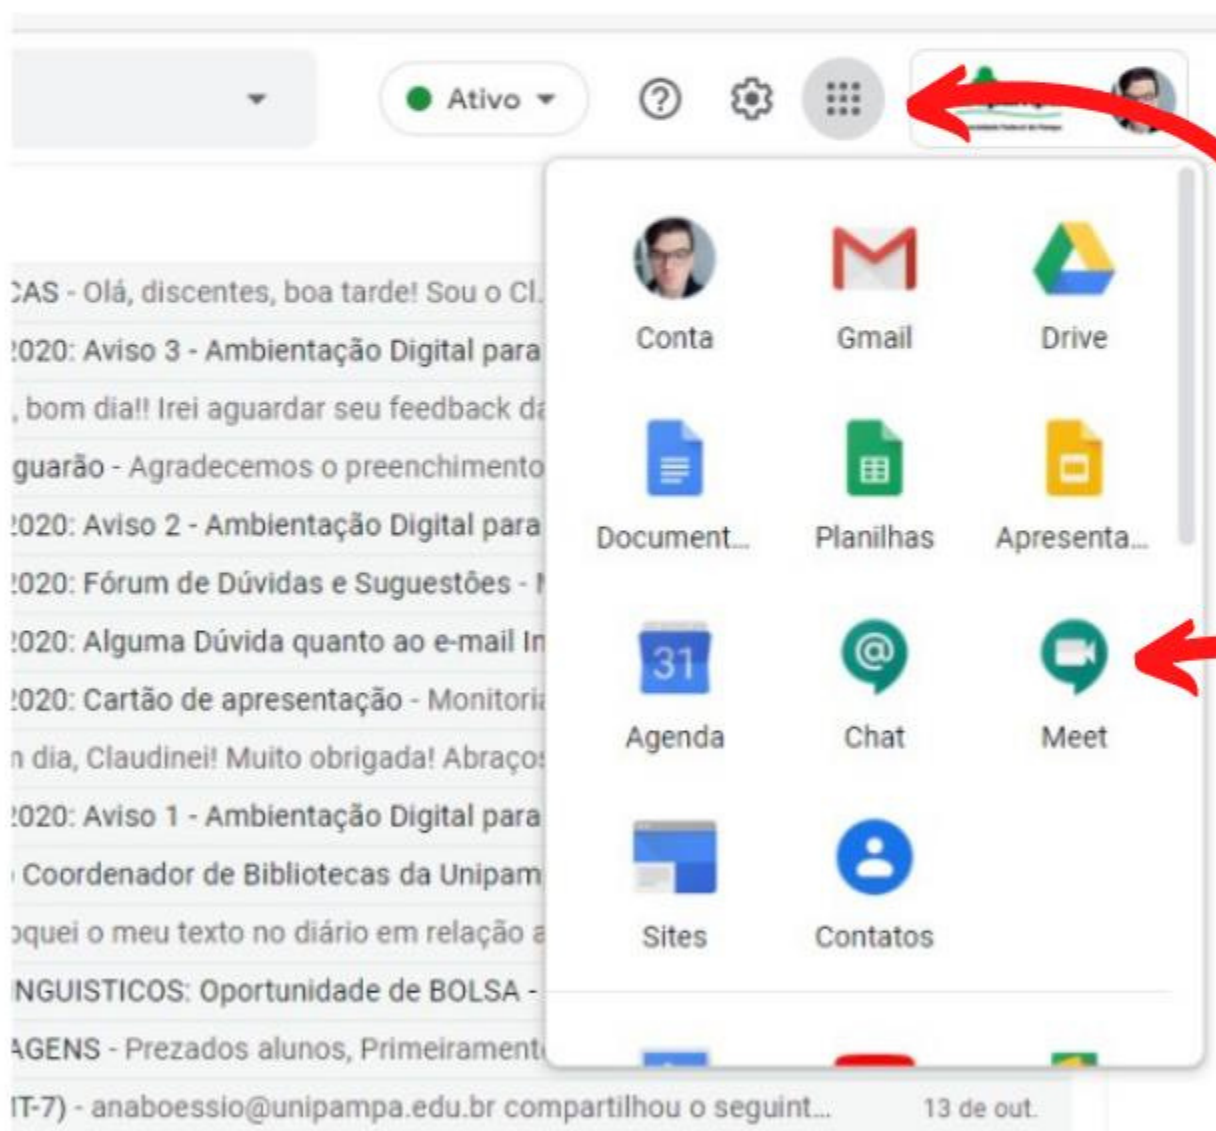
Ativo

:AS - Olá, discentes, boa tarde! Sou o Cl
:020: Aviso 3 - Ambientação Digital para
, bom dia!! Irei aguardar seu feedback d
guarão - Agradecemos o preenchimento
:020: Aviso 2 - Ambientação Digital para
:020: Fórum de Dúvidas e Suguestões -
:020: Alguma Dúvida quanto ao e-mail In
:020: Cartão de apresentação - Monitori
n dia, Claudinei! Muito obrigada! Abraço
:020: Aviso 1 - Ambientação Digital para
Coordenador de Bibliotecas da Unipam
oquei o meu texto no diário em relação
NGUISTICOS: Oportunidade de BOLSA -
AGENS - Prezados alunos, Primeiramen
IT-7) - anaboessio@unipampa.edu.br compartilhou o seguint... 13 de out.

Conta
Gmail
Drive
Document...
Planilhas
Apresenta...
31
Agenda
Chat
Meet
Sites
Contatos